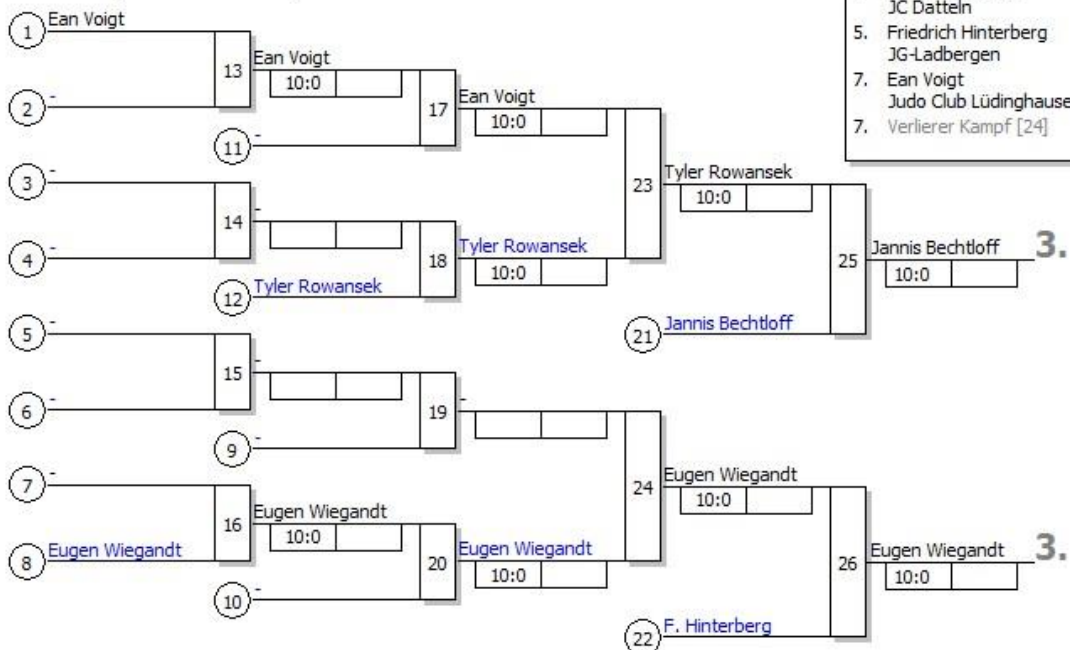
JC Datteln
5. Friedrich Hinterberg JG-Ladbergen
7. Ean Voigt Judo Club Lüdinghause
7. Verlierer Kampf [24]

1 Ean Voigt
2 -
13
Ean Voigt
10:0
11 -
17
Ean Voigt
10:0
3 -
4 -
14
-
12 Tyler Rowansek
18
Tyler Rowansek
10:0
23
Tyler Rowansek
10:0
21 Jannis Bechtloff
25
Jannis Bechtloff
10:0
3.
5 -
6 -
15
-
9 -
19
-
7 -
8 Eugen Wiegandt
16
Eugen Wiegandt
10:0
10 -
20
Eugen Wiegandt
10:0
24
Eugen Wiegandt
10:0
22 F. Hinterberg
26
Eugen Wiegandt
10:0
3.